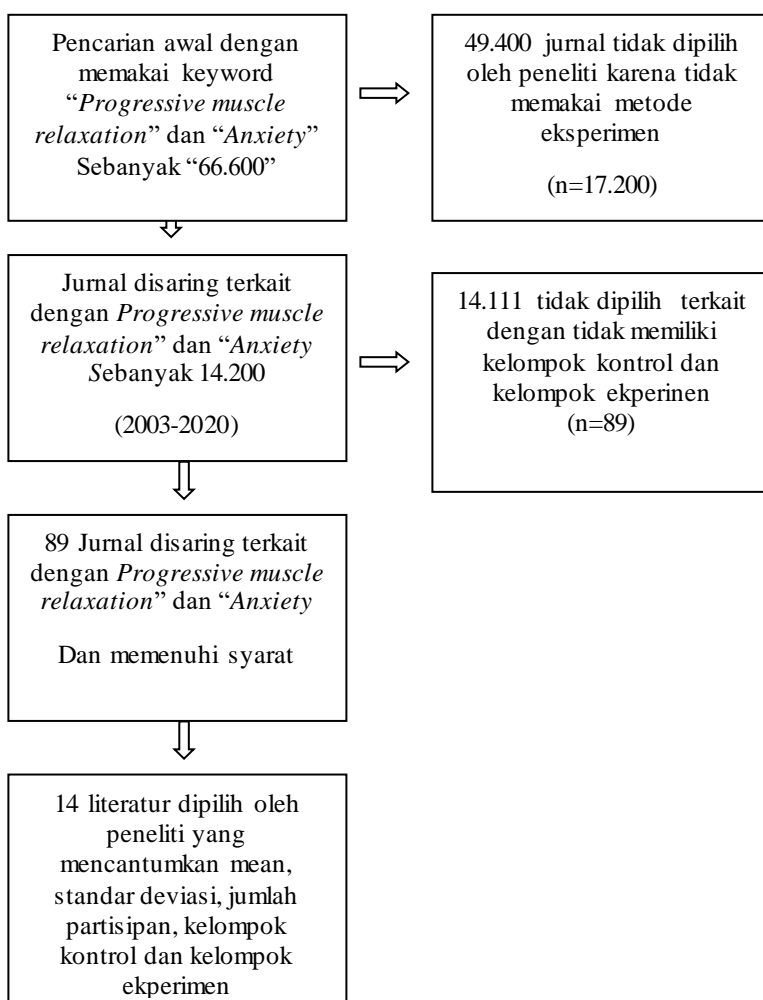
Pencarian awal dengan memakai keyword "*Progressive muscle relaxation*" dan "*Anxiety*" Sebanyak "66.600"

49.400 jurnal tidak dipilih oleh peneliti karena tidak memakai metode eksperimen

(n=17.200)

Jurnal disaring terkait dengan *Progressive muscle relaxation*" dan "*Anxiety* Sebanyak 14.200

(2003-2020)

14.111 tidak dipilih terkait dengan tidak memiliki kelompok kontrol dan kelompok ekperinen (n=89)

89 Jurnal disaring terkait dengan *Progressive muscle relaxation*" dan "*Anxiety*

Dan memenuhi syarat

14 literatur dipilih oleh peneliti yang mencantumkan mean, standar deviasi, jumlah partisipan, kelompok kontrol dan kelompok ekperimen